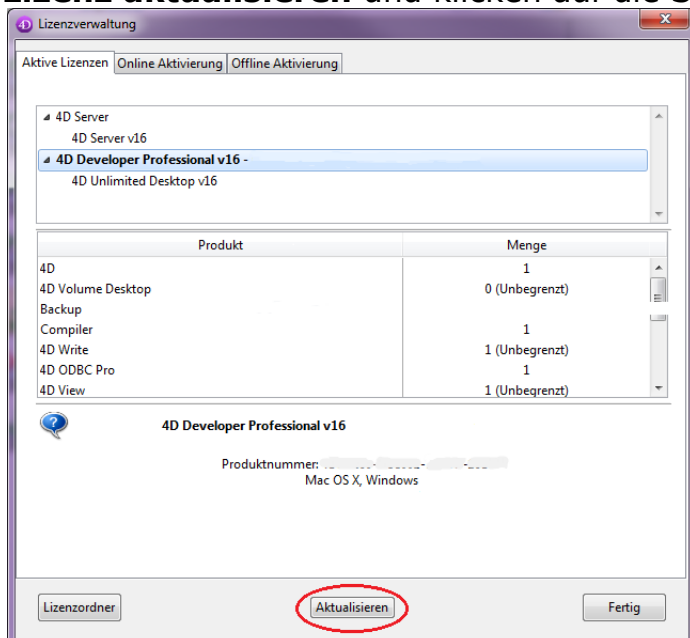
Lizenz aktualisieren und klicken auf die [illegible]

Lizenzverwaltung

Aktive Lizenzen | Online Aktivierung | Offline Aktivierung

4D Server
4D Server v16
4D Developer Professional v16 -
4D Unlimited Desktop v16

| Produkt | Menge |
|---|---|
| 4D | 1 |
| 4D Volume Desktop | 0 (Unbegrenzt) |
| Backup | |
| Compiler | 1 |
| 4D Write | 1 (Unbegrenzt) |
| 4D ODBC Pro | 1 |
| 4D View | 1 (Unbegrenzt) |

4D Developer Professional v16

Produktnummer: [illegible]
Mac OS X, Windows

Lizenzordner

Aktualisieren

Fertig